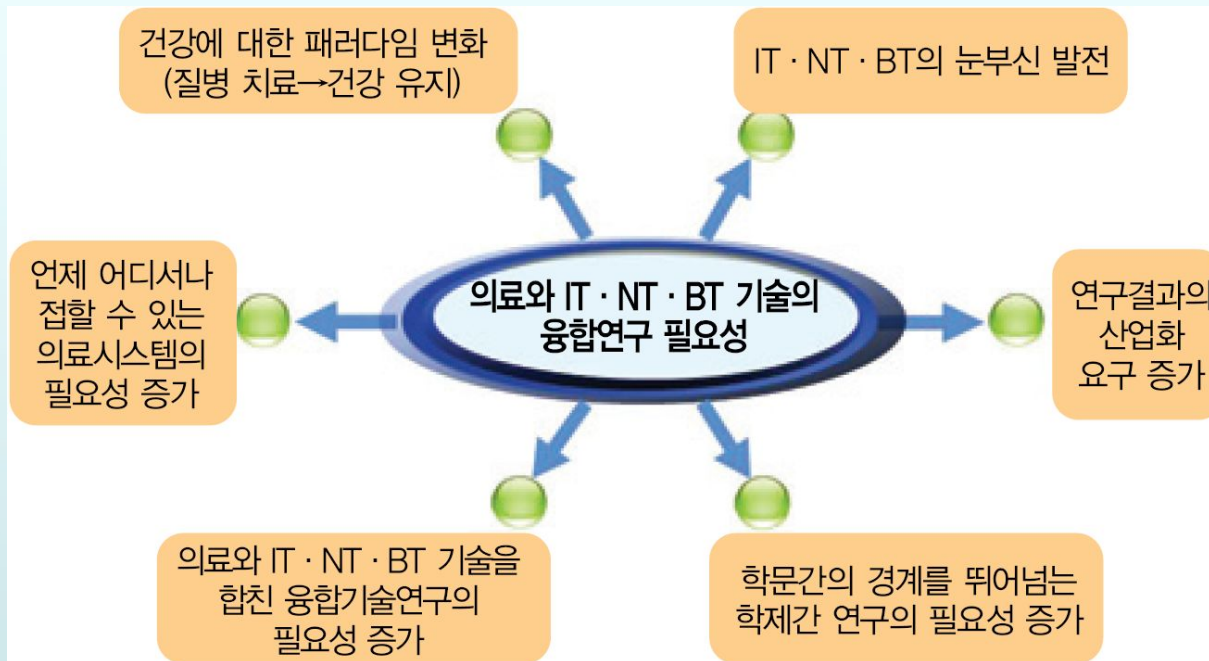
건강에 대한 패러다임 변화
(질병 치료→건강 유지)

IT · NT · BT의 눈부신 발전

언제 어디서나
접할 수 있는
의료시스템의
필요성 증가

의료와 IT · NT · BT 기술의
융합연구 필요성

연구결과의
산업화
요구 증가

의료와 IT · NT · BT 기술을
합친 융합기술연구의
필요성 증가

학문간의 경계를 뛰어넘는
학제간 연구의 필요성 증가